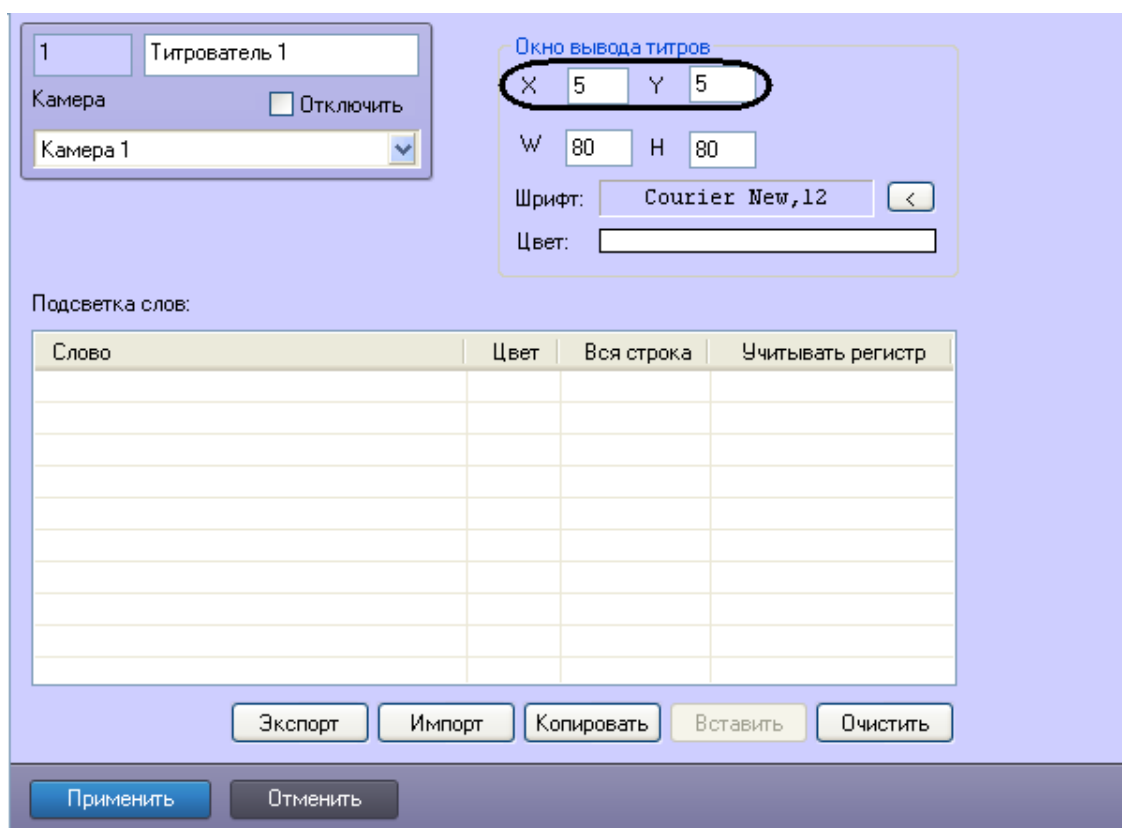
1 Титрователь 1
Камера
Отключить
Камера 1

Окно вывода титров
X 5 Y 5
W 80 H 80
Шрифт: Courier New,12 <
Цвет:

Подсветка слов:

| Слово | Цвет | Вся строка | Учитывать регистр |
|---|---|---|---|
| | | | |

Экспорт Импорт Копировать Вставить Очистить

Применить Отменить